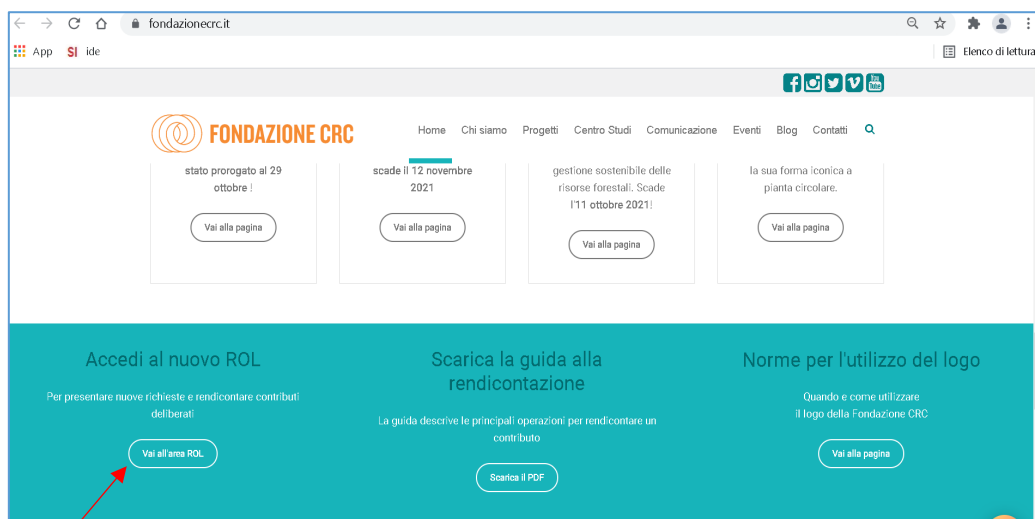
fondazionecrc.it

App SI ide

Elenco di lettura

FONDAZIONE CRC

Home Chi siamo Progetti Centro Studi Comunicazione Eventi Blog Contatti

stato prorogato al 29 ottobre !

Vai alla pagina

scade il 12 novembre 2021

Vai alla pagina

gestione sostenibile delle risorse forestali. Scade l'11 ottobre 2021!

Vai alla pagina

la sua forma iconica a pianta circolare.

Vai alla pagina

Accedi al nuovo ROL

Per presentare nuove richieste e rendicontare contributi deliberati

Vai all'area ROL

Scarica la guida alla rendicontazione

La guida descrive le principali operazioni per rendicontare un contributo

Scarica il PDF

Norme per l'utilizzo del logo

Quando e come utilizzare il logo della Fondazione CRC

Vai alla pagina